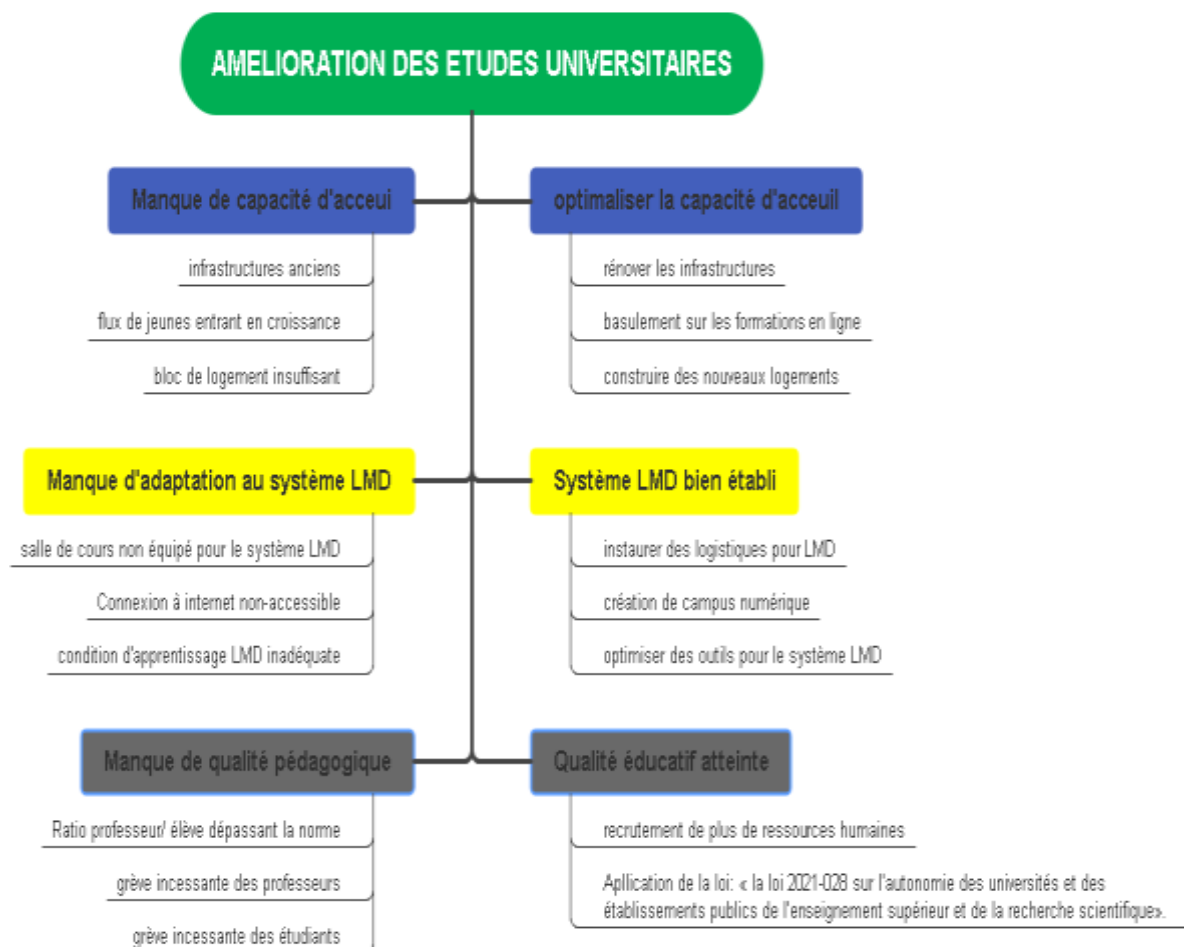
AMELIORATION DES ETUDES UNIVERSITAIRES

Manque de capacité d'acceui

infrastructures anciens

flux de jeunes entrant en croissance

bloc de logement insuffisant

optimaliser la capacité d'acceuil

rénover les infrastructures

basulement sur les formations en ligne

construire des nouveaux logements

Manque d'adaptation au système LMD

salle de cours non équipé pour le système LMD

Connexion à internet non-accessible

condition d'apprentissage LMD inadéquate

Système LMD bien établi

instaurer des logistiques pour LMD

création de campus numérique

optimiser des outils pour le système LMD

Manque de qualité pédagogique

Ratio professeur/ élève dépassant la norme

grève incessante des professeurs

grève incessante des étudiants

Qualité éducatif atteinte

recrutement de plus de ressources humaines

Aplication de la loi: « la loi 2021-028 sur l'autonomie des universités et des établissements publics de l'enseignement supérieur et de la recherche scientifique».